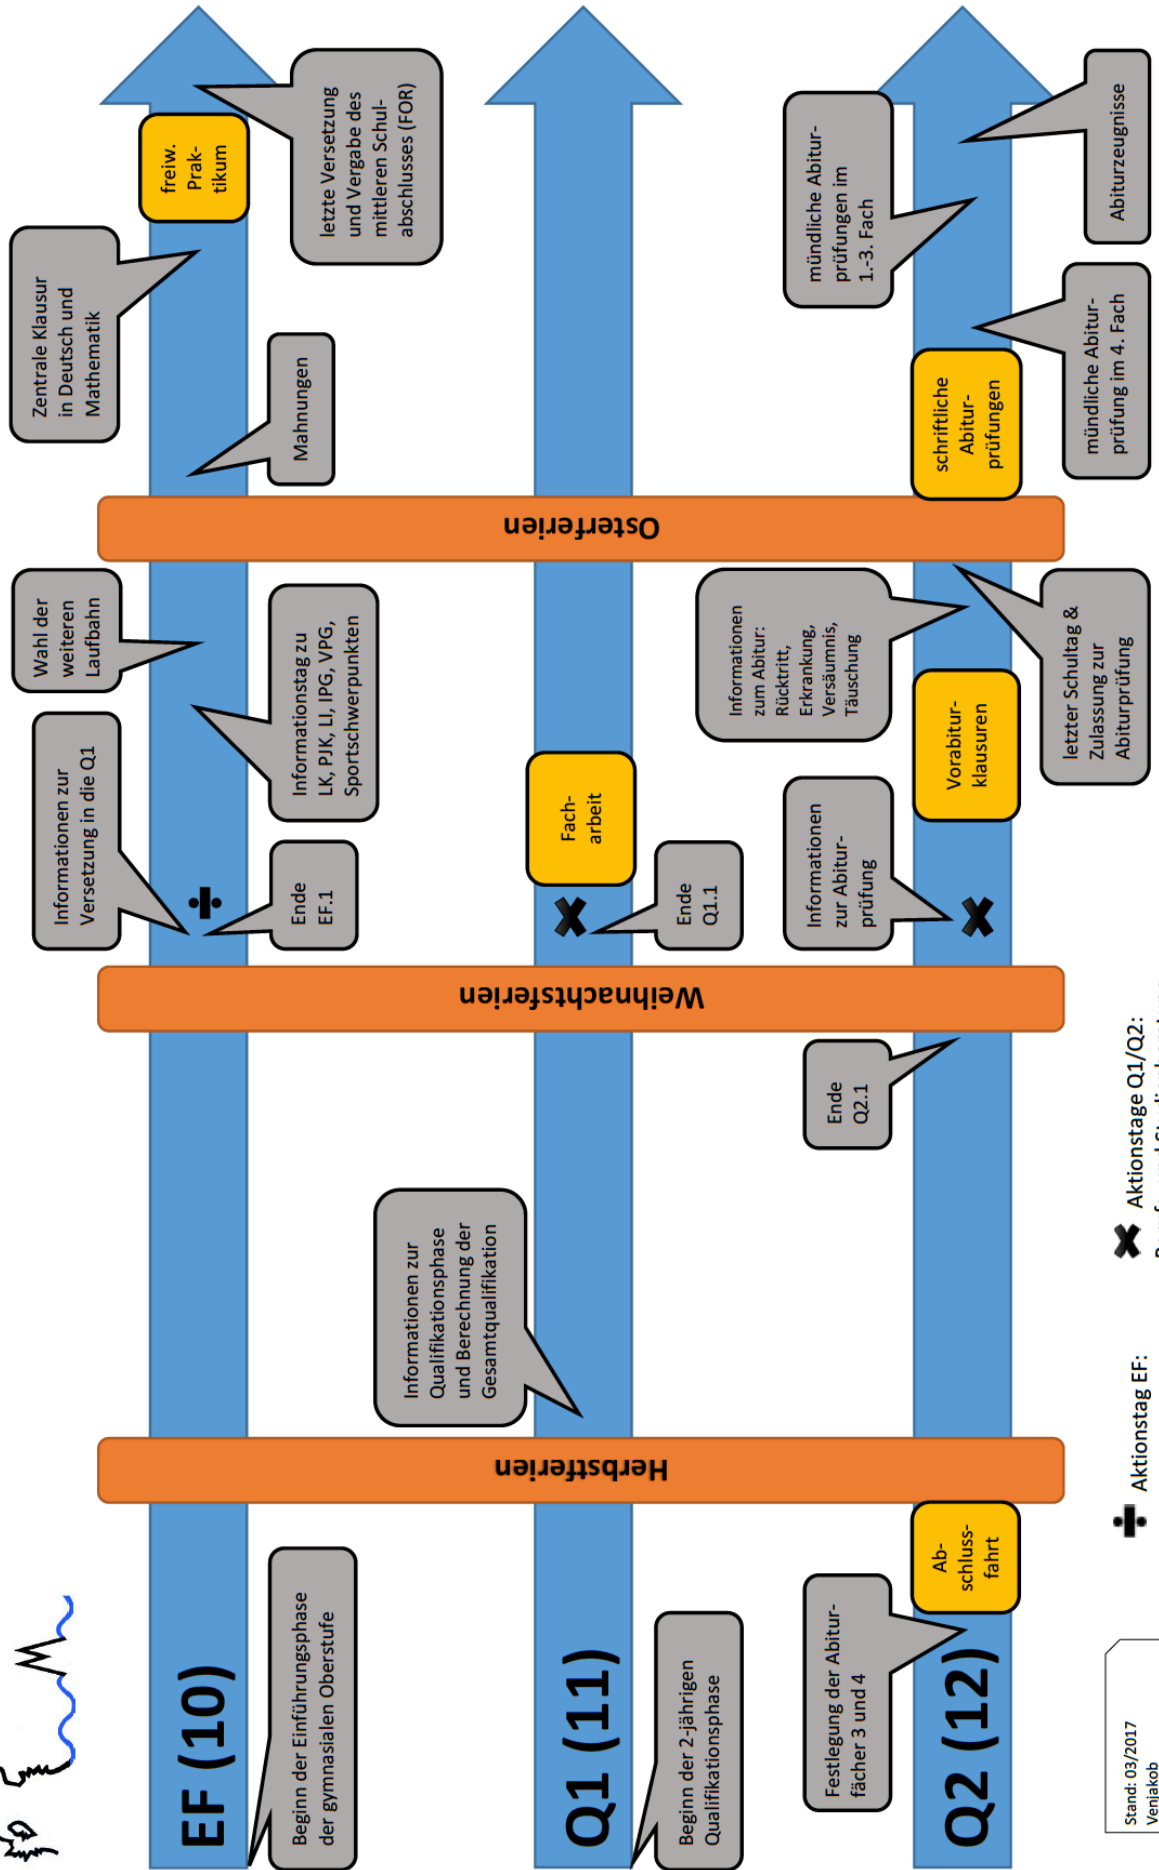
EF (10)

Beginn der Einführungsphase der gymnasialen Oberstufe

Herbstferien

Weihnachtsferien

Ende EF.1

Informationen zur Versetzung in die Q1

Informationstag zu LK, PJK, LI, IPG, VPG, Sportschwerpunkten

Wahl der weiteren Laufbahn

Osterferien

Mahnungen

Zentrale Klausur in Deutsch und Mathematik

freiw. Praktikum

letzte Versetzung und Vergabe des mittleren Schulabschlusses (FOR)

Q1 (11)

Beginn der 2-jährigen Qualifikationsphase

Informationen zur Qualifikationsphase und Berechnung der Gesamtqualifikation

Ende Q1.1

Facharbeit

Q2 (12)

Festlegung der Abiturfächer 3 und 4

Abschlussfahrt

Ende Q2.1

Informationen zur Abiturprüfung

Vorabiturklausuren

Informationen zum Abitur: Rücktritt, Erkrankung, Versäumnis, Täuschung

letzter Schultag & Zulassung zur Abiturprüfung

schriftliche Abiturprüfungen

mündliche Abiturprüfung im 4. Fach

mündliche Abiturprüfungen im 1.-3. Fach

Abiturzeugnisse

Aktionstag EF:

Aktionstag Q1/Q2:

Stand: 03/2017 Venjakob